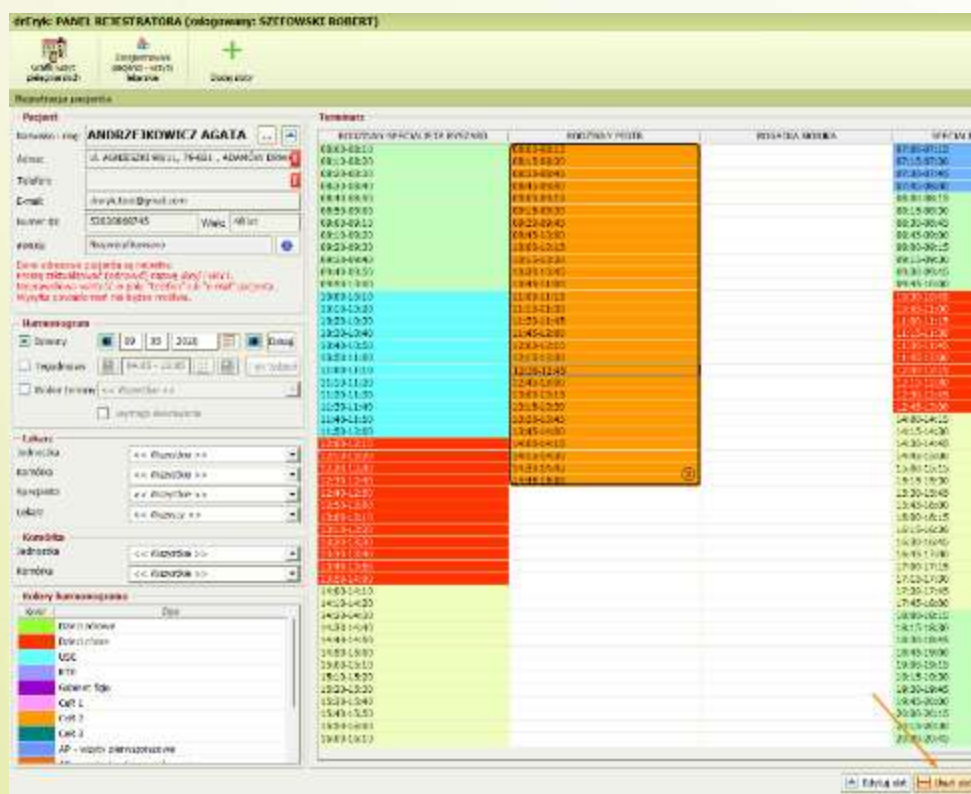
drEryk: PANEL REJESTRATORA (zalogowany: SZEFOWSKI ROBERT)

Grafik sesji pielęgniarskich
Zarejestruj pacjenta - wizyty lekarskie
Dodaj wizytę

Rejestracja pacjenta

Pacjent
Nazwisko i imię ANDRZEJKOWICZ AGATA
Adres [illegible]
Telefon
E-mail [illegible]@gmail.com
Numer ID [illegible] Wiek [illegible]
Uwagi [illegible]

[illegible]

Harmonogram
Dzienny 09 10 2018 Dzisiaj
Tygodniowy
Wolne terminy << Wszystkie >>

Lekarz
Jednostka << Wszystkie >>
Komórka << Wszystkie >>
Specjalność << Wszystkie >>
Lekarz << Wszystkie >>

Komórka
Jednostka << Wszystkie >>
Komórka << Wszystkie >>

Kolory harmonogramu
Kolor | Opis
Dzień roboczy
Dzień wolny
USG
RTG
Gabinet figo
CyK 1
CyK 2
CyK 3
AP - wizyty pielęgniarskie

Terminarz
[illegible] | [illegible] | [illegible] | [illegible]

Edytuj wizytę | Usuń wizytę